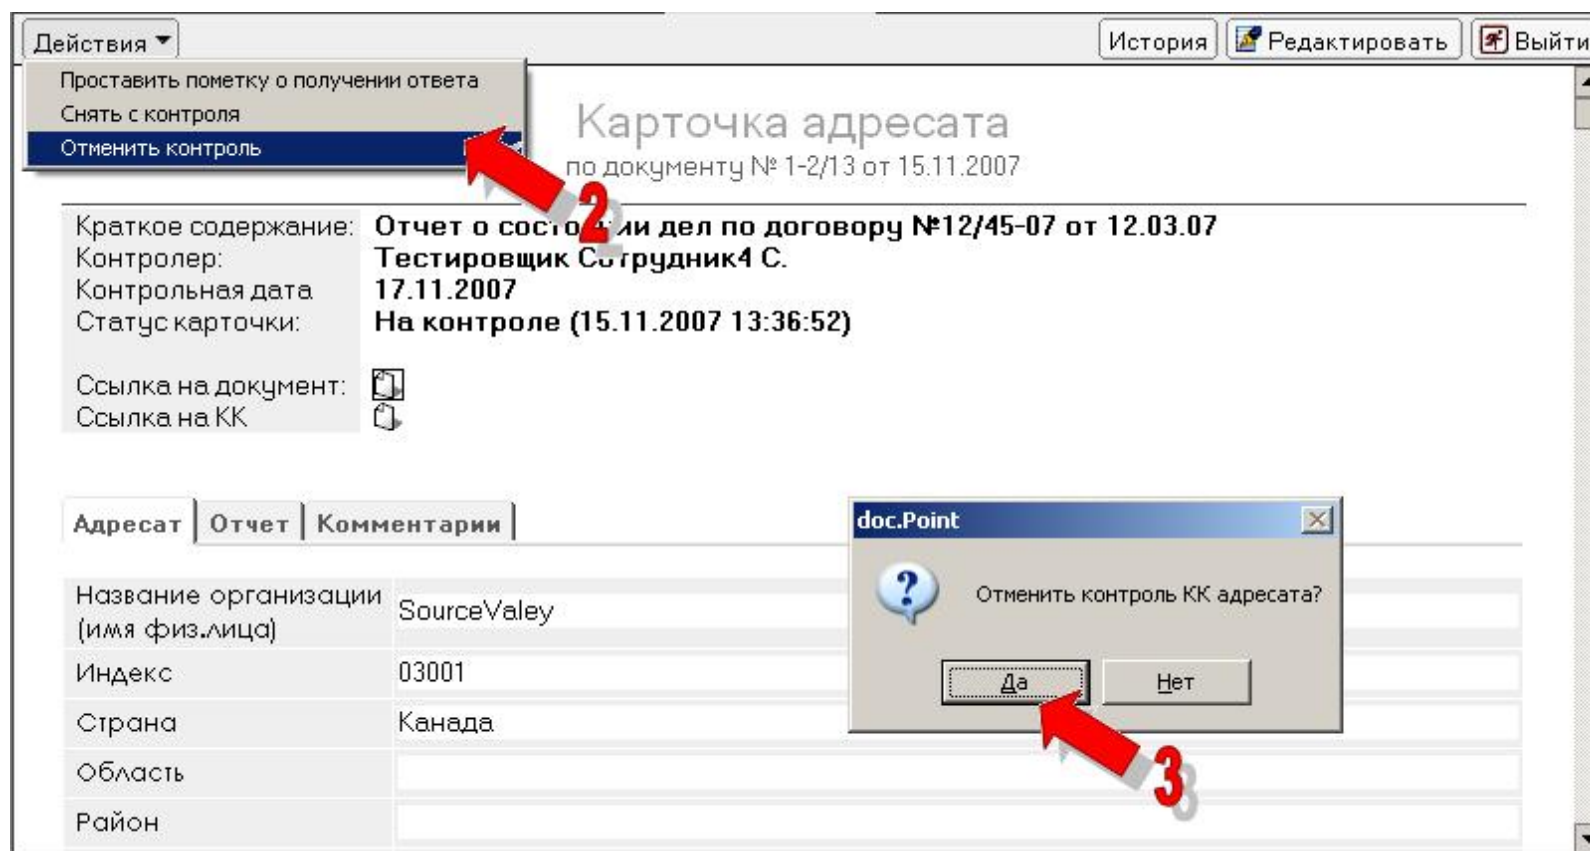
Действия ▾

История | Редактировать | Выйти

Проставить пометку о получении ответа
Снять с контроля
Отменить контроль

Карточка адресата
по документу № 1-2/13 от 15.11.2007

2

| | |
|---|---|
| Краткое содержание: | Отчет о сост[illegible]ии дел по договору №12/45-07 от 12.03.07 |
| Контролер: | Тестировщик С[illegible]трудник4 С. |
| Контрольная дата | 17.11.2007 |
| Статус карточки: | На контроле (15.11.2007 13:36:52) |
| Ссылка на документ: | |
| Ссылка на КК | |

Адресат | Отчет | Комментарии

| | |
|---|---|
| Название организации (имя физ.лица) | SourceValey |
| Индекс | 03001 |
| Страна | Канада |
| Область | |
| Район | |

doc.Point
Отменить контроль КК адресата?
Да | Нет

3